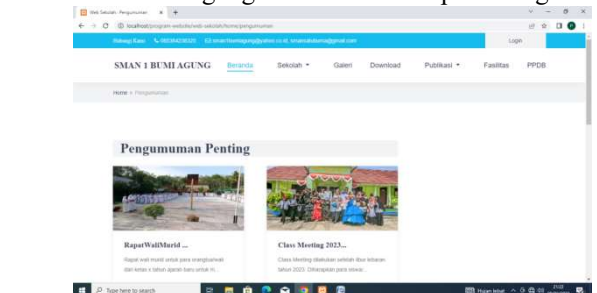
Web Sekolah - Pengumuman

localhost/program-website/web-sekolah/home/pengumuman

Rokhimat Kuan 085394238325 smamanbumiagung@yahoo.co.id, smamanbumiagung@gmail.com

Login

SMAN 1 BUMI AGUNG

Beranda

Sekolah

Galeri

Download

Publikasi

Fasilitas

PPDB

Home > Pengumuman

Pengumuman Penting

RapatWaliMurid ...

Rapat wali murid untuk para orangtua/wali dari kelas x tahun ajaran baru untuk m...

Class Meeting 2023...

Class Meeting dilakukan setelah libur lebaran tahun 2023. Diharapkan para siswa/...

Type here to search

Hujan lebat